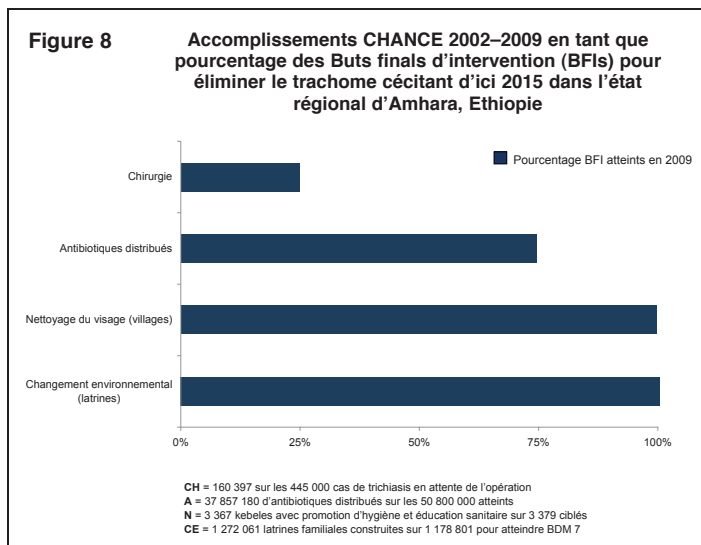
Figure 8

Accomplissements CHANCE 2002–2009 en tant que pourcentage des Buts finals d'intervention (BFIs) pour éliminer le trachome cécitant d'ici 2015 dans l'état régional d'Amhara, Ethiopie

Pourcentage BFI atteints en 2009

Chirurgie

Antibiotiques distribués

Nettoyage du visage (villages)

Changement environnemental (latrines)

0%

25%

50%

75%

100%

**CH** = 160 397 sur les 445 000 cas de trichiasis en attente de l'opération
**A** = 37 857 180 d'antibiotiques distribués sur les 50 800 000 atteints
**N** = 3 367 kebeles avec promotion d'hygiène et éducation sanitaire sur 3 379 ciblés
**CE** = 1 272 061 latrines familiales construites sur 1 178 801 pour atteindre BDM 7